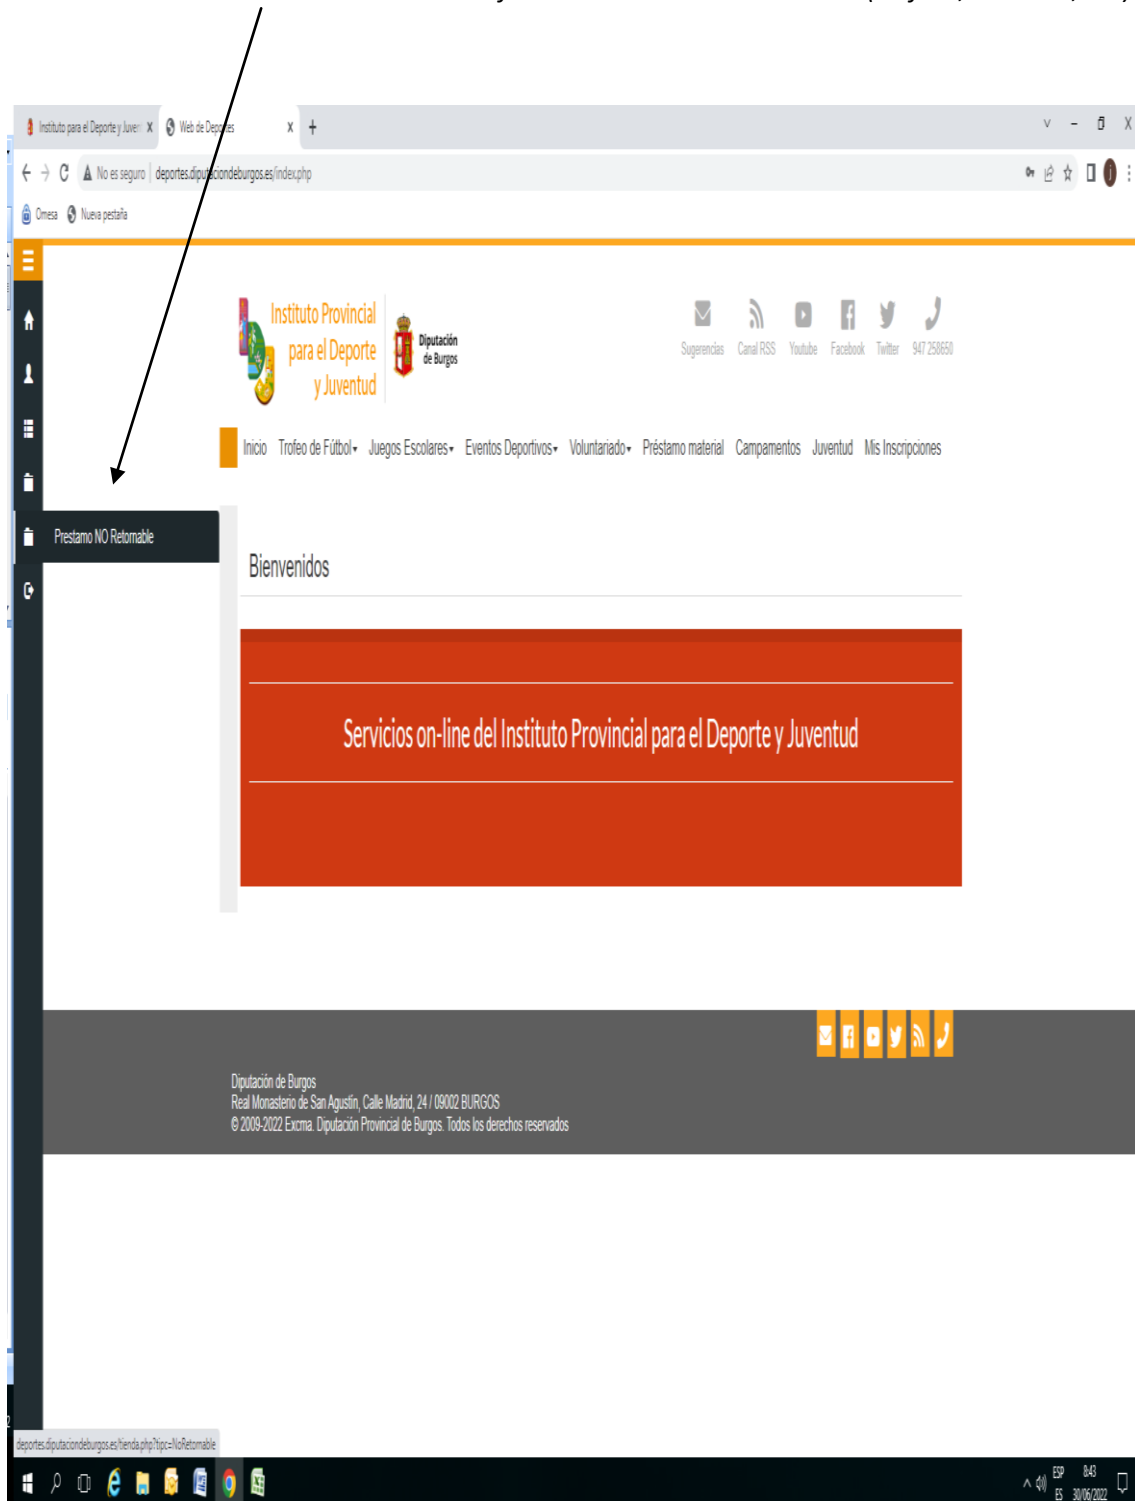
Instituto para el Deporte y Juve X
Web de Deportes X
+
No es seguro | deportes.diputaciondeburgos.es/index.php
Omesa
Nueva pestaña

Instituto Provincial para el Deporte y Juventud
Diputación de Burgos

Sugerencias Canal RSS Youtube Facebook Twitter 947 258650

Inicio Trofeo de Fútbol Juegos Escolares Eventos Deportivos Voluntariado Préstamo material Campamentos Juventud Mis Inscripciones

Prestamo NO Retornable

Bienvenidos

Servicios on-line del Instituto Provincial para el Deporte y Juventud

Diputación de Burgos
Real Monasterio de San Agustín, Calle Madrid, 24 / 09002 BURGOS
© 2009-2022 Excma. Diputación Provincial de Burgos. Todos los derechos reservados

deportes.diputaciondeburgos.es/tienda.php?tipo=NoRetornable

ESP ES 8:43 30/06/2022